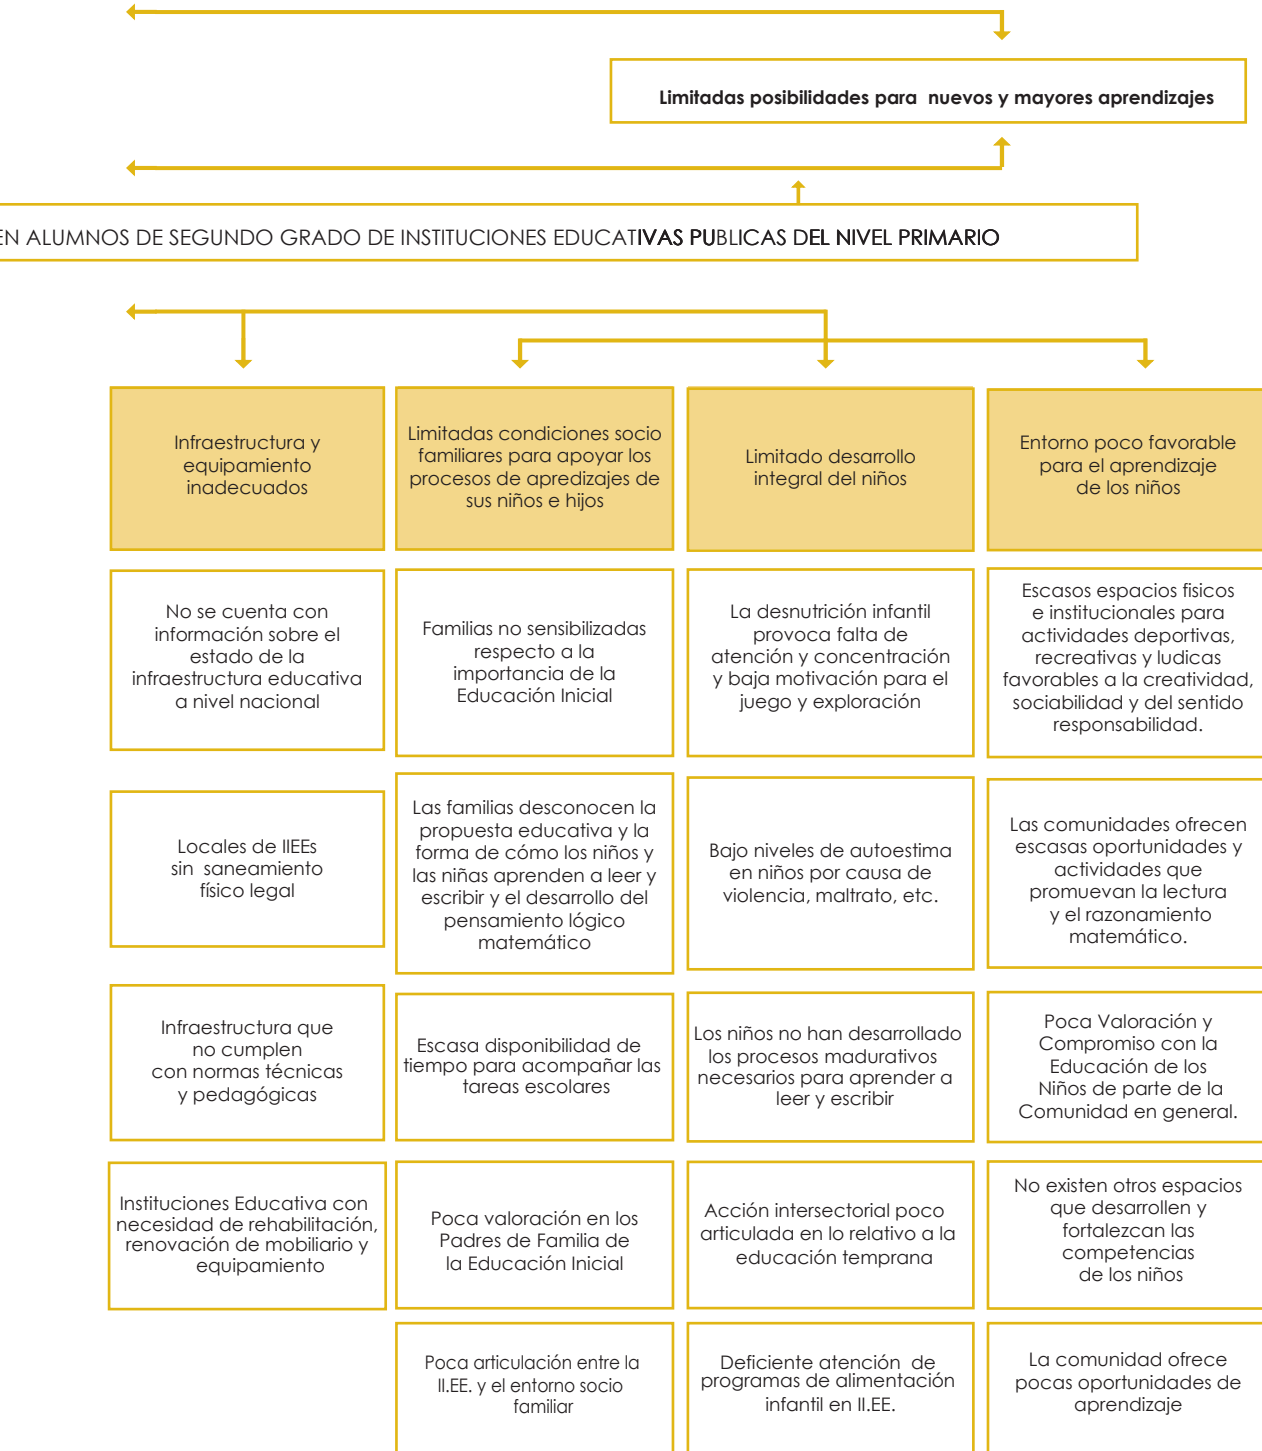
Limitadas posibilidades para nuevos y mayores aprendizajes

EN ALUMNOS DE SEGUNDO GRADO DE INSTITUCIONES EDUCATIVAS PUBLICAS DEL NIVEL PRIMARIO

Infraestructura y equipamiento inadecuados

Limitadas condiciones socio familiares para apoyar los procesos de apredizajes de sus niños e hijos

Limitado desarrollo integral del niños

Entorno poco favorable para el aprendizaje de los niños

No se cuenta con información sobre el estado de la infraestructura educativa a nivel nacional

Familias no sensibilizadas respecto a la importancia de la Educación Inicial

La desnutrición infantil provoca falta de atención y concentración y baja motivación para el juego y exploración

Escasos espacios fisicos e institucionales para actividades deportivas, recreativas y ludicas favorables a la creatividad, sociabilidad y del sentido responsabilidad.

Locales de IIEEs sin saneamiento físico legal

Las familias desconocen la propuesta educativa y la forma de cómo los niños y las niñas aprenden a leer y escribir y el desarrollo del pensamiento lógico matemático

Bajo niveles de autoestima en niños por causa de violencia, maltrato, etc.

Las comunidades ofrecen escasas oportunidades y actividades que promuevan la lectura y el razonamiento matemático.

Infraestructura que no cumplen con normas técnicas y pedagógicas

Escasa disponibilidad de tiempo para acompañar las tareas escolares

Los niños no han desarrollado los procesos madurativos necesarios para aprender a leer y escribir

Poca Valoración y Compromiso con la Educación de los Niños de parte de la Comunidad en general.

Instituciones Educativa con necesidad de rehabilitación, renovación de mobiliario y equipamiento

Poca valoración en los Padres de Familia de la Educación Inicial

Acción intersectorial poco articulada en lo relativo a la educación temprana

No existen otros espacios que desarrollen y fortalezcan las competencias de los niños

Poca articulación entre la II.EE. y el entorno socio familiar

Deficiente atención de programas de alimentación infantil en II.EE.

La comunidad ofrece pocas oportunidades de aprendizaje